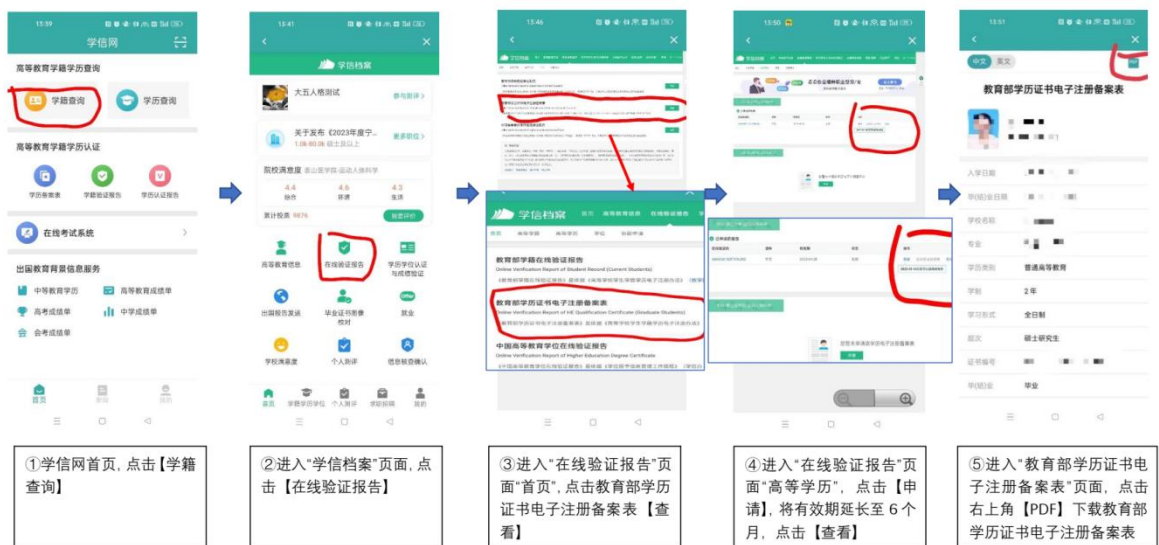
15:39

学信网

高等教育学籍学历查询

学籍查询

学历查询

高等教育学籍学历认证

学历备案表

学籍验证报告

学历认证报告

在线考试系统

出国教育背景信息服务

中等教育学历

高等教育成绩单

高考成绩单

中学成绩单

会考成绩单

首页

①学信网首页，点击【学籍查询】

15:41

学信档案

大五人格测试

参与测评

关于发布《2023年度宁...

更多资讯

院校满意度

4.4 综合

4.6 环境

4.3 生活

累计投票 9876

我要评价

高等教育信息

在线验证报告

学历学位认证与成绩验证

出国报告发送

毕业证书图像校对

就业

学校满意度

个人测评

信息核查确认

首页

学籍学历学位

个人测评

求职招聘

我的

②进入"学信档案"页面，点击【在线验证报告】

15:46

学信档案

首页

高等教育信息

在线验证报告

教育部学籍在线验证报告

Online Verification Report of Student Record (Current Students)

教育部学历证书电子注册备案表

Online Verification Report of HE Qualification Certificate (Graduate Students)

中国高等教育学位在线验证报告

Online Verification Report of Higher Education Degree Certificate

③进入"在线验证报告"页面"首页"，点击教育部学历证书电子注册备案表【查看】

15:50

学信档案

④进入"在线验证报告"页面"高等学历"，点击【申请】，将有效期延长至6个月，点击【查看】

15:51

中文

英文

教育部学历证书电子注册备案表

入学日期

毕(结)业日期

学校名称

专业

学历类别 普通高等教育

学制 2年

学习形式 全日制

层次 硕士研究生

证书编号

毕(结)业 毕业

⑤进入"教育部学历证书电子注册备案表"页面，点击右上角【PDF】下载教育部学历证书电子注册备案表